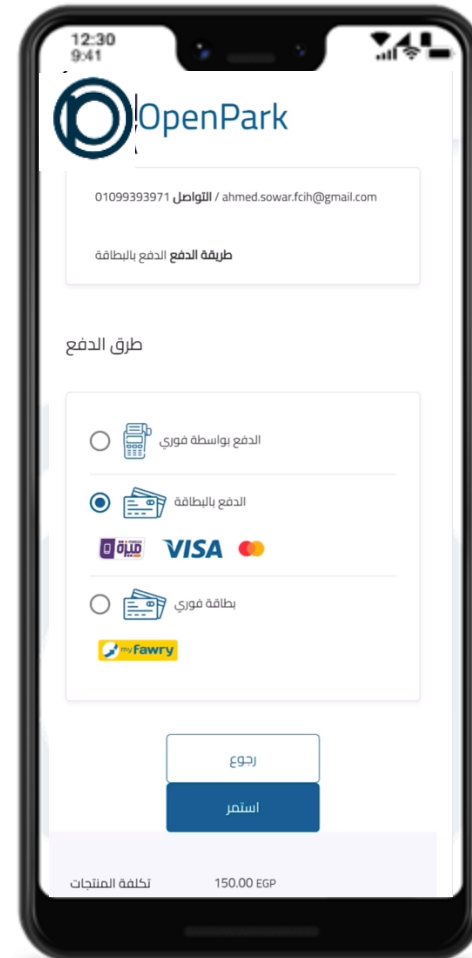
12:30
9:41

OpenPark

01099393971 التواصل / ahmed.sowar.fcih@gmail.com

طريقة الدفع الدفع بالبطاقة

طرق الدفع

الدفع بواسطة فوري

الدفع بالبطاقة

ميزة VISA

بطاقة فوري

myFawry

رجوع

استمر

تكلفة المنتجات 150.00 EGP